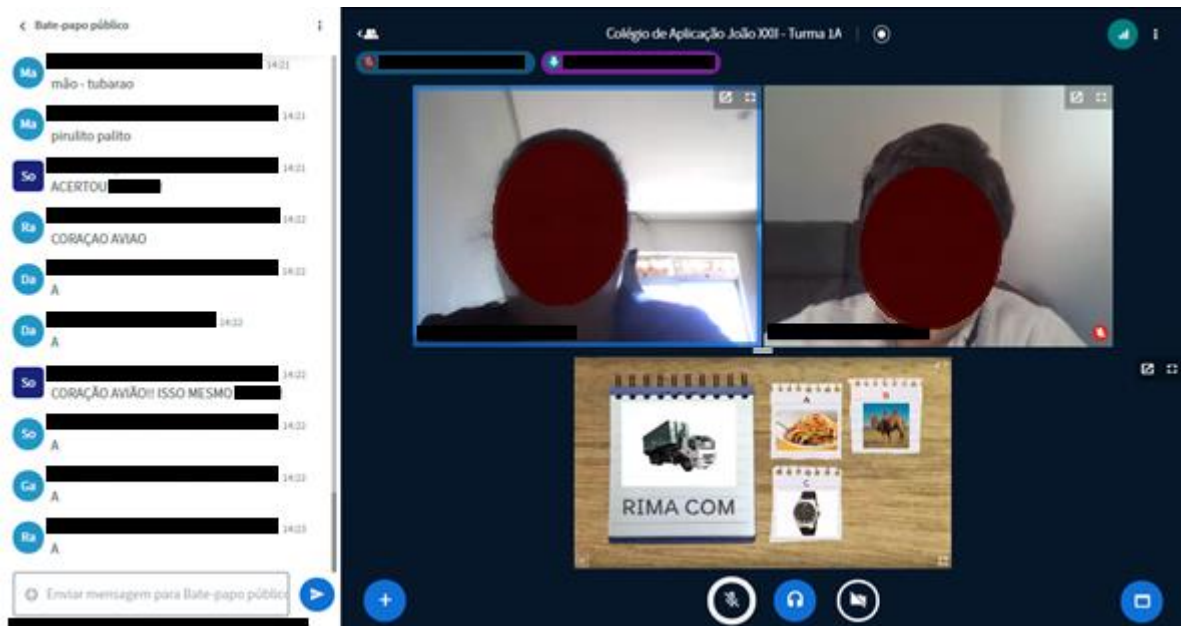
< Bate-papo público

Ma 14:21
mão - tubarao

Ma 14:21
pirulito palito

So 14:21
ACERTOU

Ra 14:22
CORACAO AVIAO

Da 14:22
A

Da 14:22
A

So 14:22
CORAÇÃO AVIÃO!! ISSO MESMO

So 14:22
A

Ga 14:23
A

Ra 14:23
A

Enviar mensagem para Bate-papo público

Colégio de Aplicação João XXIII - Turma 1A

A

B

C

RIMA COM